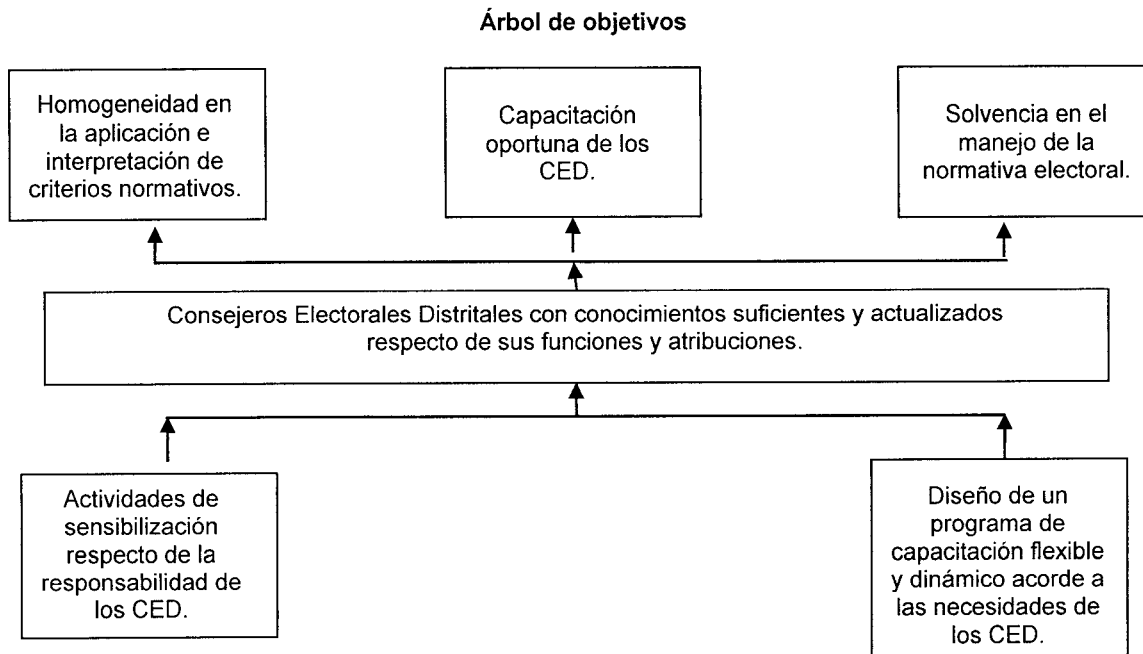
Árbol de objetivos

Homogeneidad en la aplicación e interpretación de criterios normativos.

Capacitación oportuna de los CED.

Solvencia en el manejo de la normativa electoral.

Consejeros Electorales Distritales con conocimientos suficientes y actualizados respecto de sus funciones y atribuciones.

Actividades de sensibilización respecto de la responsabilidad de los CED.

Diseño de un programa de capacitación flexible y dinámico acorde a las necesidades de los CED.